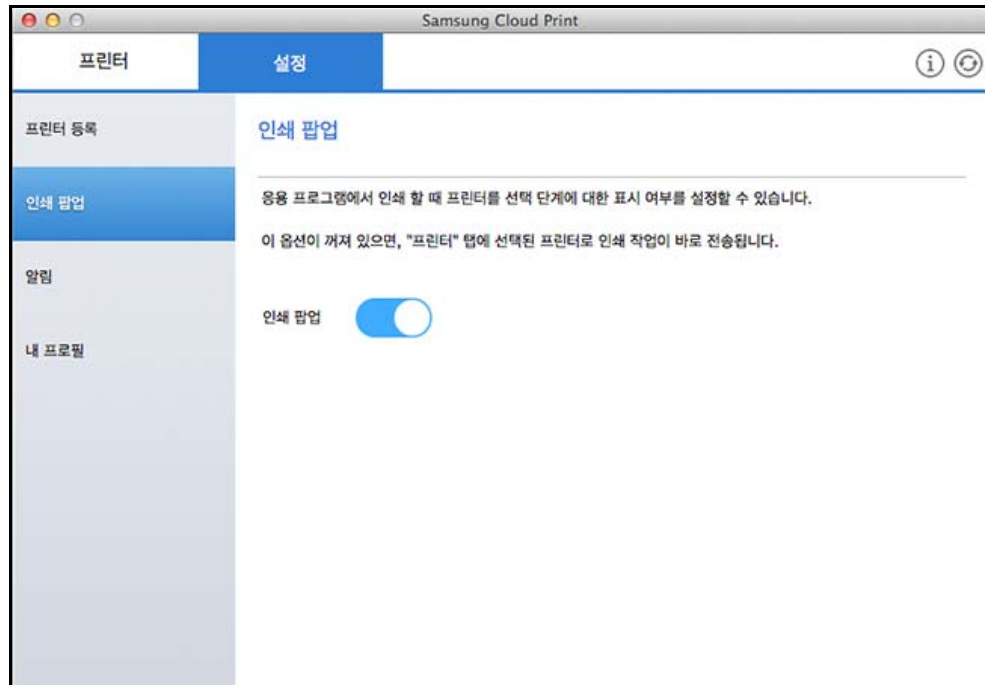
Samsung Cloud Print

프린터

설정

프린터 등록

인쇄 팝업

알림

내 프로필

인쇄 팝업

응용 프로그램에서 인쇄 할 때 프린터를 선택 단계에 대한 표시 여부를 설정할 수 있습니다.

이 옵션이 꺼져 있으면, "프린터" 탭에 선택된 프린터로 인쇄 작업이 바로 전송됩니다.

인쇄 팝업